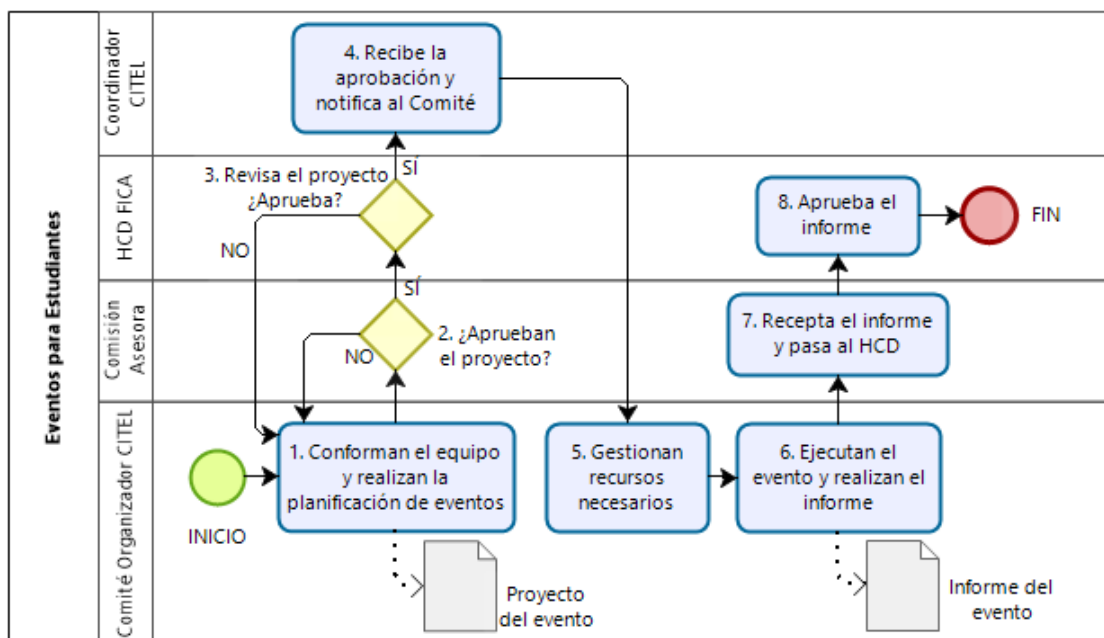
Eventos para Estudiantes

Coordinador CITEL

HCD FICA

Comisión Asesora

Comité Organizador CITEL

4. Recibe la aprobación y notifica al Comité

SÍ

3. Revisa el proyecto ¿Aprueba?

NO

SÍ

2. ¿Aprueban el proyecto?

NO

INICIO

1. Conforman el equipo y realizan la planificación de eventos

Proyecto del evento

5. Gestionan recursos necesarios

6. Ejecutan el evento y realizan el informe

Informe del evento

7. Recepta el informe y pasa al HCD

8. Aprueba el informe

FIN